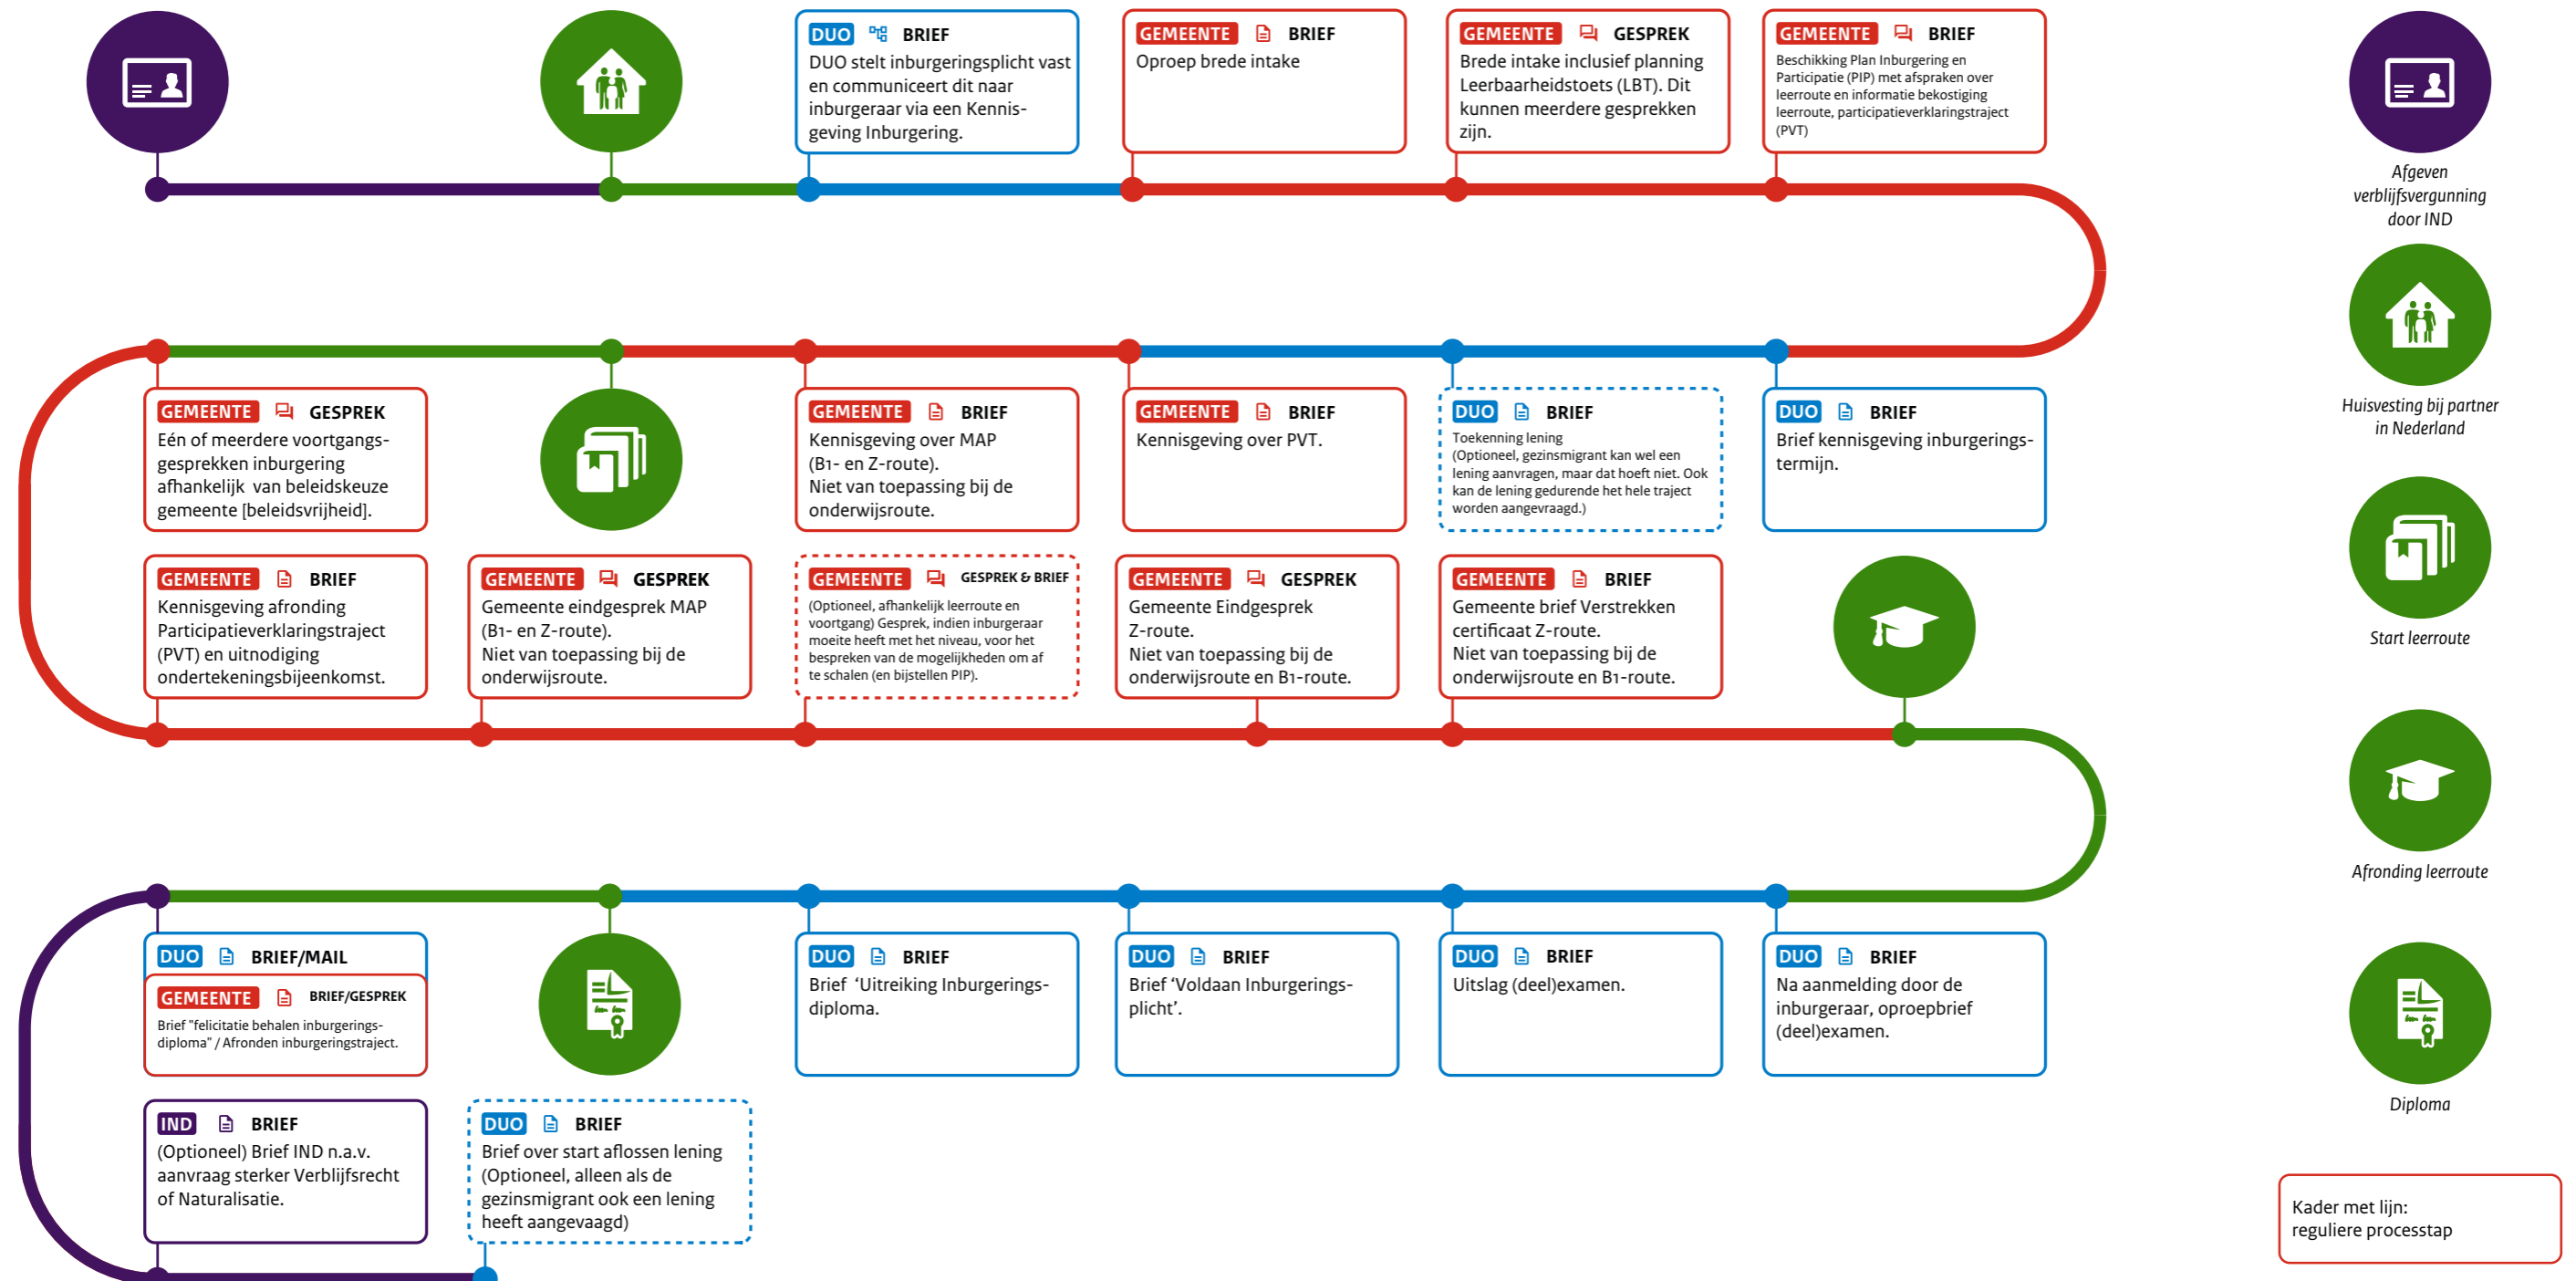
DUO BRIEF
DUO stelt inburgeringsplicht vast en communiceert dit naar inburgeraar via een Kennisgeving Inburgering.

GEMEENTE BRIEF
Oproep brede intake

GEMEENTE GESPREK
Brede intake inclusief planning Leerbaarheidstoets (LBT). Dit kunnen meerdere gesprekken zijn.

GEMEENTE BRIEF
Beschikking Plan Inburgering en Participatie (PIP) met afspraken over leerroute en informatie bekostiging leerroute, participatieverklaringstraject (PVT)

Afgeven verblijfsvergunning door IND

Huisvesting bij partner in Nederland

GEMEENTE GESPREK
Eén of meerdere voortgangsgesprekken inburgering afhankelijk van beleidskeuze gemeente [beleidsvrijheid].

GEMEENTE BRIEF
Kennisgeving over MAP (B1- en Z-route).
Niet van toepassing bij de onderwijsroute.

GEMEENTE BRIEF
Kennisgeving over PVT.

DUO BRIEF
Toekenning lening
(Optioneel, gezinsmigrant kan wel een lening aanvragen, maar dat hoeft niet. Ook kan de lening gedurende het hele traject worden aangevraagd.)

DUO BRIEF
Brief kennisgeving inburgeringstermijn.

Start leerroute

GEMEENTE BRIEF
Kennisgeving afronding Participatieverklaringstraject (PVT) en uitnodiging ondertekeningsbijeenkomst.

GEMEENTE GESPREK
Gemeente eindgesprek MAP (B1- en Z-route).
Niet van toepassing bij de onderwijsroute.

GEMEENTE GESPREK & BRIEF
(Optioneel, afhankelijk leerroute en voortgang) Gesprek, indien inburgeraar moeite heeft met het niveau, voor het bespreken van de mogelijkheden om af te schalen (en bijstellen PIP).

GEMEENTE GESPREK
Gemeente Eindgesprek Z-route.
Niet van toepassing bij de onderwijsroute en B1-route.

GEMEENTE BRIEF
Gemeente brief Verstrekken certificaat Z-route.
Niet van toepassing bij de onderwijsroute en B1-route.

Afronding leerroute

DUO BRIEF/MAIL
GEMEENTE BRIEF/GESPREK
Brief "felicitatie behalen inburgeringsdiploma" / Afronden inburgeringstraject.

DUO BRIEF
Brief 'Uitreiking Inburgeringsdiploma.

DUO BRIEF
Brief 'Voldaan Inburgeringsplicht'.

DUO BRIEF
Uitslag (deel)examen.

DUO BRIEF
Na aanmelding door de inburgeraar, oproepbrief (deel)examen.

Diploma

IND BRIEF
(Optioneel) Brief IND n.a.v. aanvraag sterker Verblijfsrecht of Naturalisatie.

DUO BRIEF
Brief over start aflossen lening (Optioneel, alleen als de gezinsmigrant ook een lening heeft aangevraagd)

Kader met lijn:
reguliere processtap